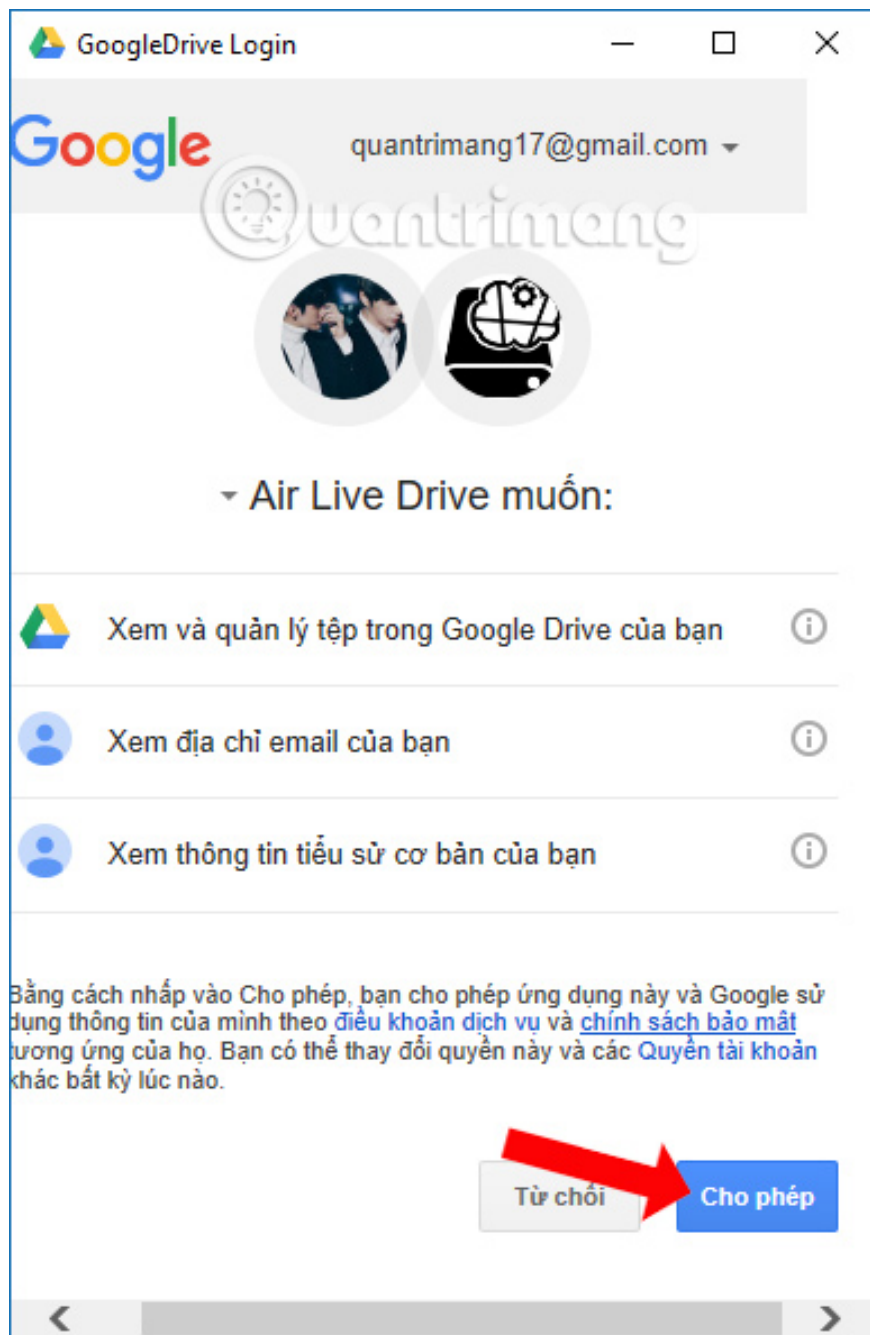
GoogleDrive Login

Google

quantrimang17@gmail.com

Quantrimang

Air Live Drive muốn:

Xem và quản lý tệp trong Google Drive của bạn

Xem địa chỉ email của bạn

Xem thông tin tiểu sử cơ bản của bạn

Bằng cách nhấp vào Cho phép, bạn cho phép ứng dụng này và Google sử dụng thông tin của mình theo điều khoản dịch vụ và chính sách bảo mật tương ứng của họ. Bạn có thể thay đổi quyền này và các Quyền tài khoản khác bất kỳ lúc nào.

Từ chối

Cho phép